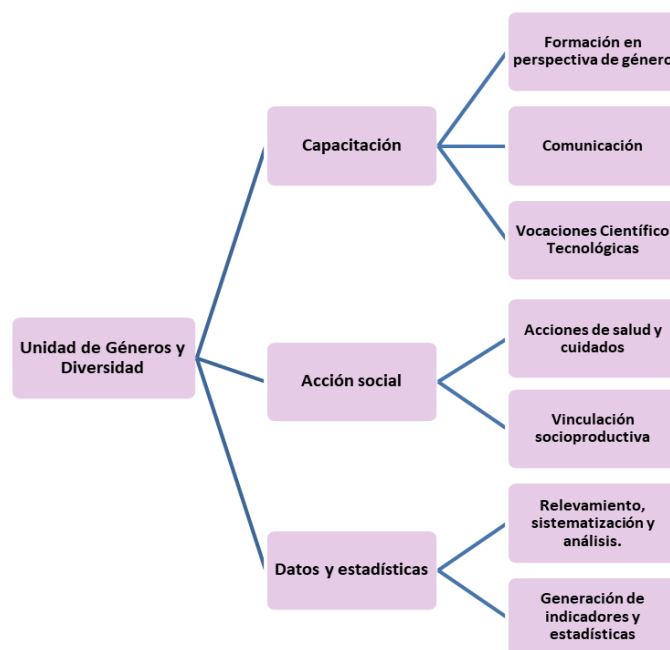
Unidad de Géneros y Diversidad

Capacitación

Formación en perspectiva de género

Comunicación

Vocaciones Científico Tecnológicas

Acción social

Acciones de salud y cuidados

Vinculación socioproductiva

Datos y estadísticas

Relevamiento, sistematización y análisis.

Generación de indicadores y estadísticas